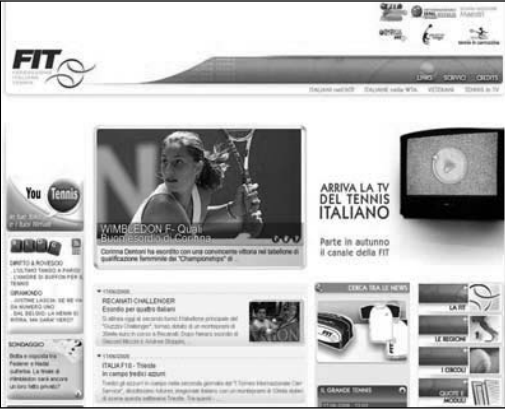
FIT
FEDERAZIONE ITALIANA TENNIS

LINKS SERVIZI CREDITS
ITALIANI nell'ATP ITALIANE nella WTA VETERANI TENNIS in TV

You Tennis

WIMBLEDON F - Quali Buon esordio di Camerin
Corinna Dentoni ha esordito con una convincente vittoria nel tabellone di qualificazione femminile dei "Championships" di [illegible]

ARRIVA LA TV DEL TENNIS ITALIANO
Parte in autunno il canale della FIT

DIRITTO & ROVESCIO
GIRAMONDO
SONDAGGIO

RECANATI CHALLENGER
Esordio per quattro italiani

ITALIA F10 - Trieste
In campo tredici azzurri

CERCA TRA LE NEWS
IL GRANDE TENNIS

LA FIT
LE REGIONI
I CIRCOLI